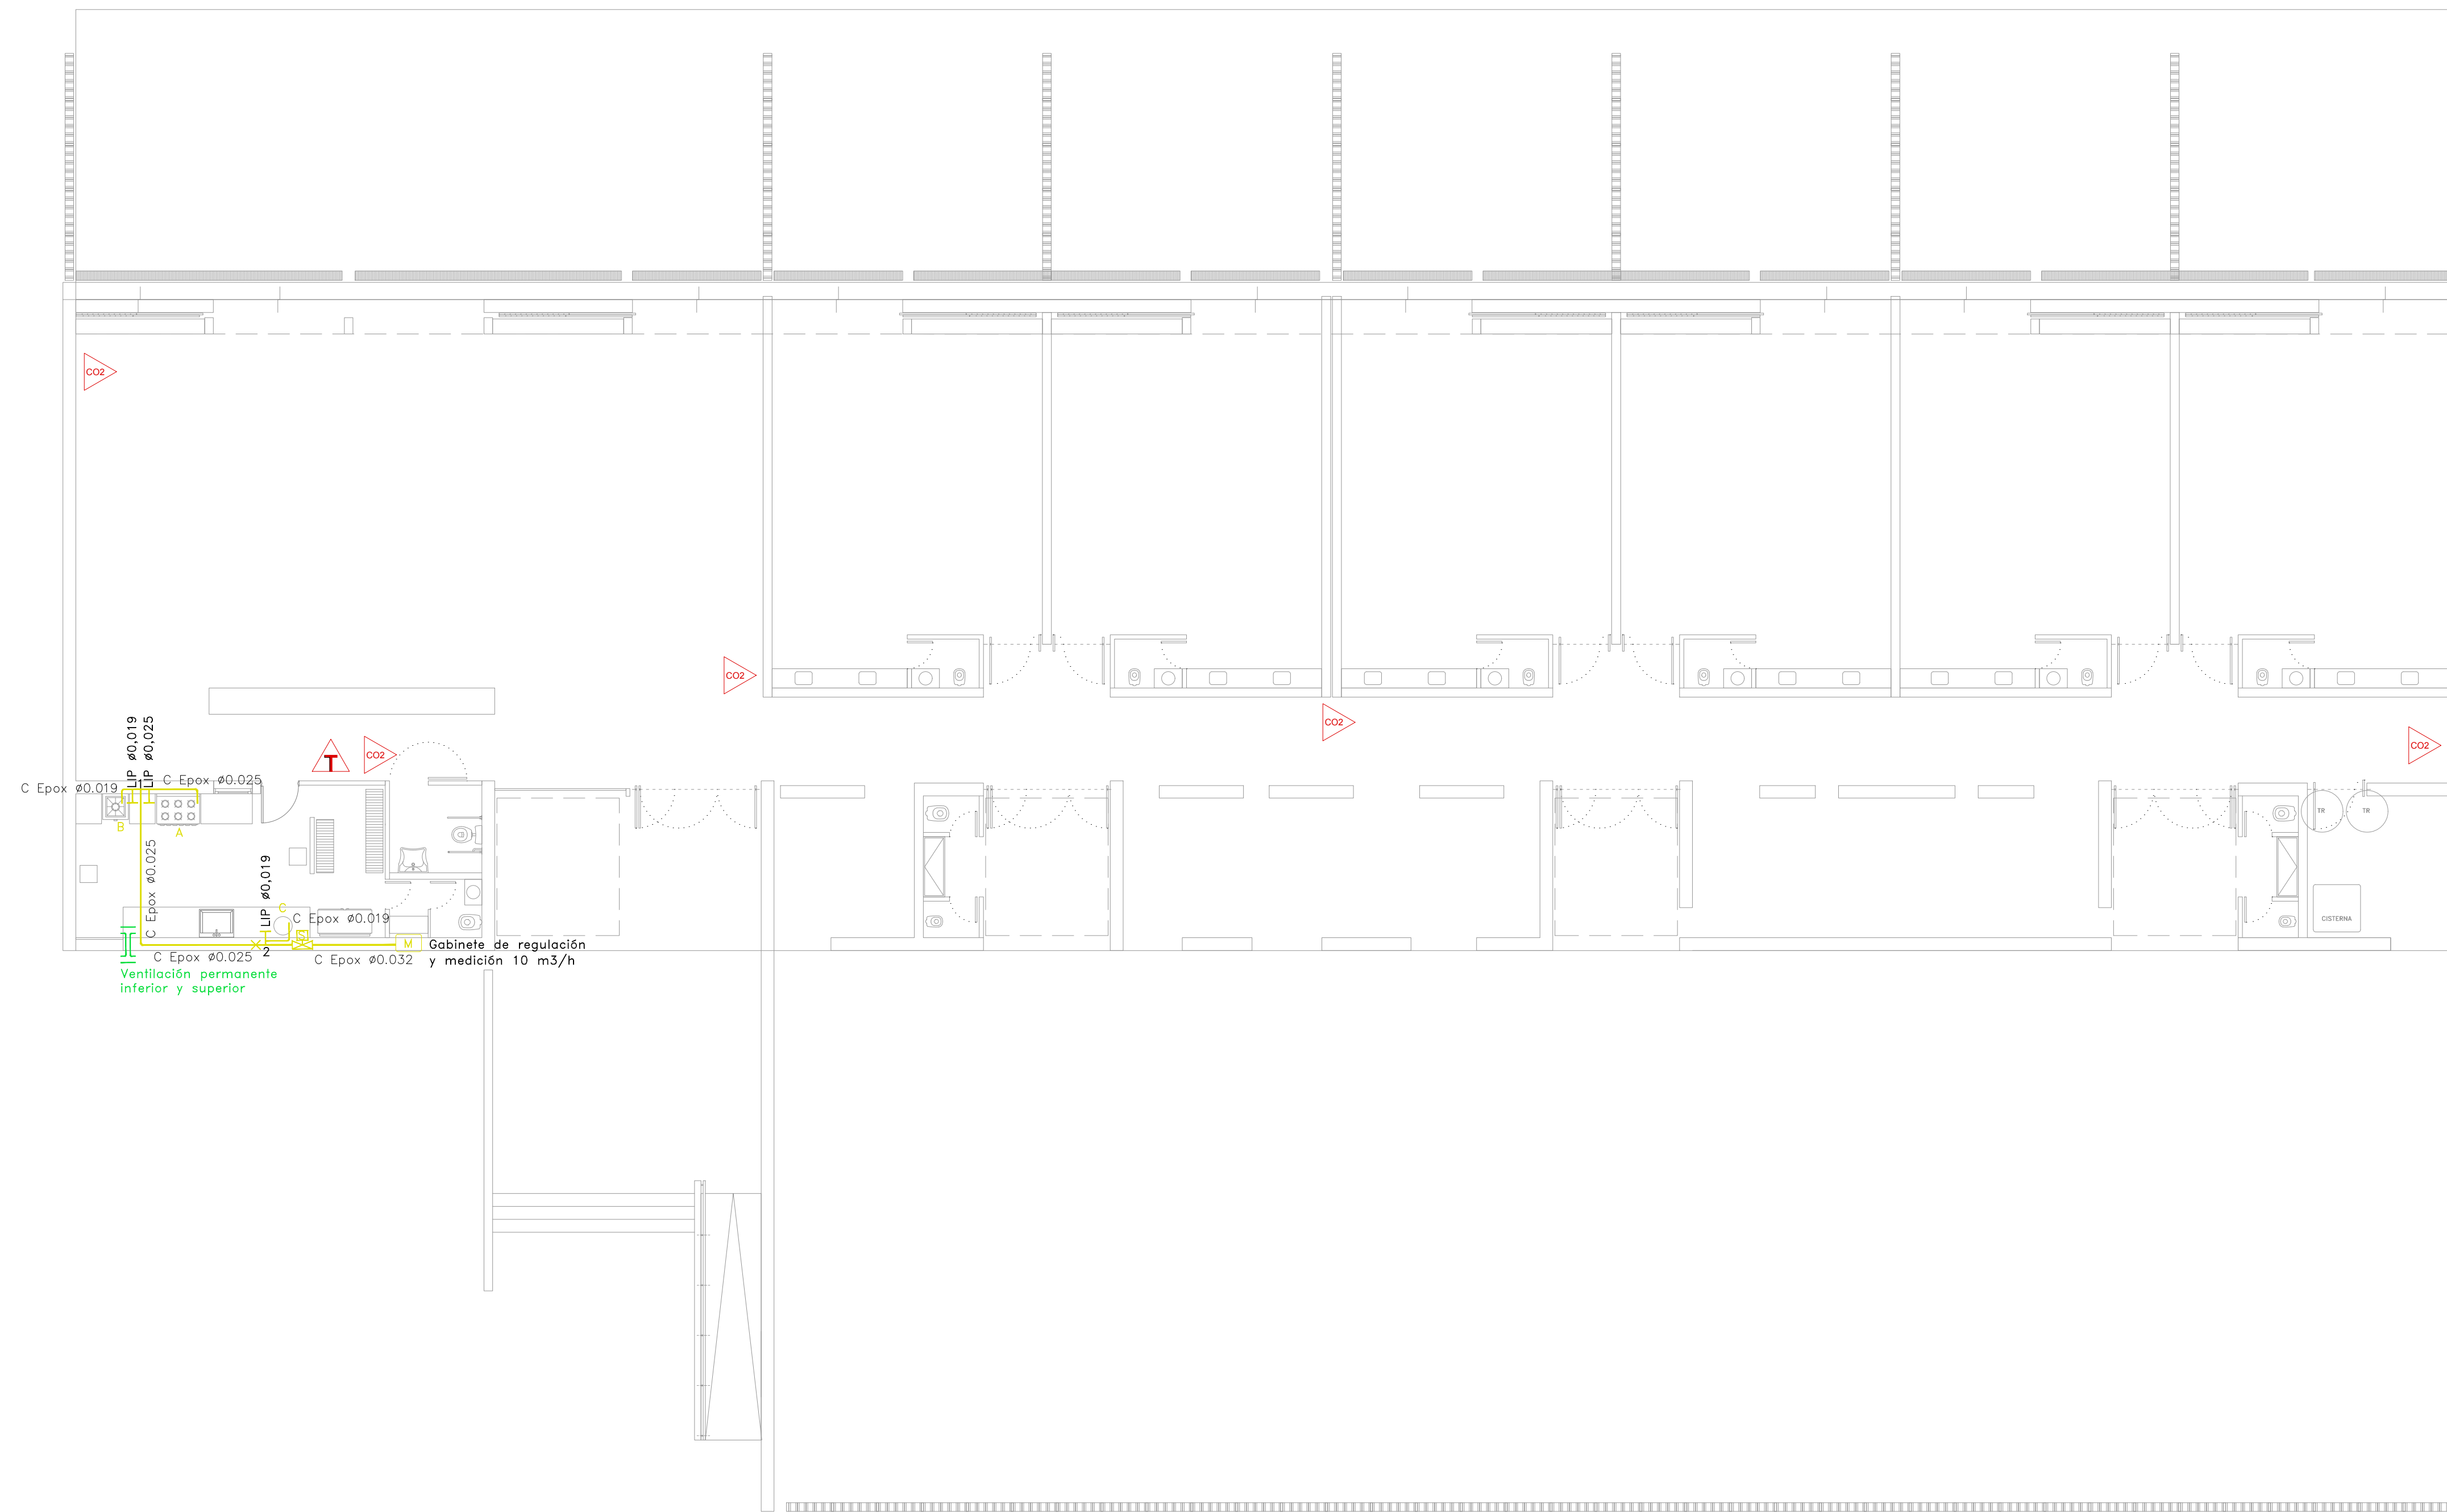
CO2

CO2

CO2

CO2

T

CO2

LIP ø0,019
LIP ø0,025

C Epox ø0.019

C Epox ø0.025

B

A

C Epox ø0.025

LIP ø0,019

C

C Epox ø0.019

2

M

Gabinete de regulación y medición 10 m3/h

C Epox ø0.025

C Epox ø0.032

Ventilación permanente inferior y superior

TR

TR

CISTERNA